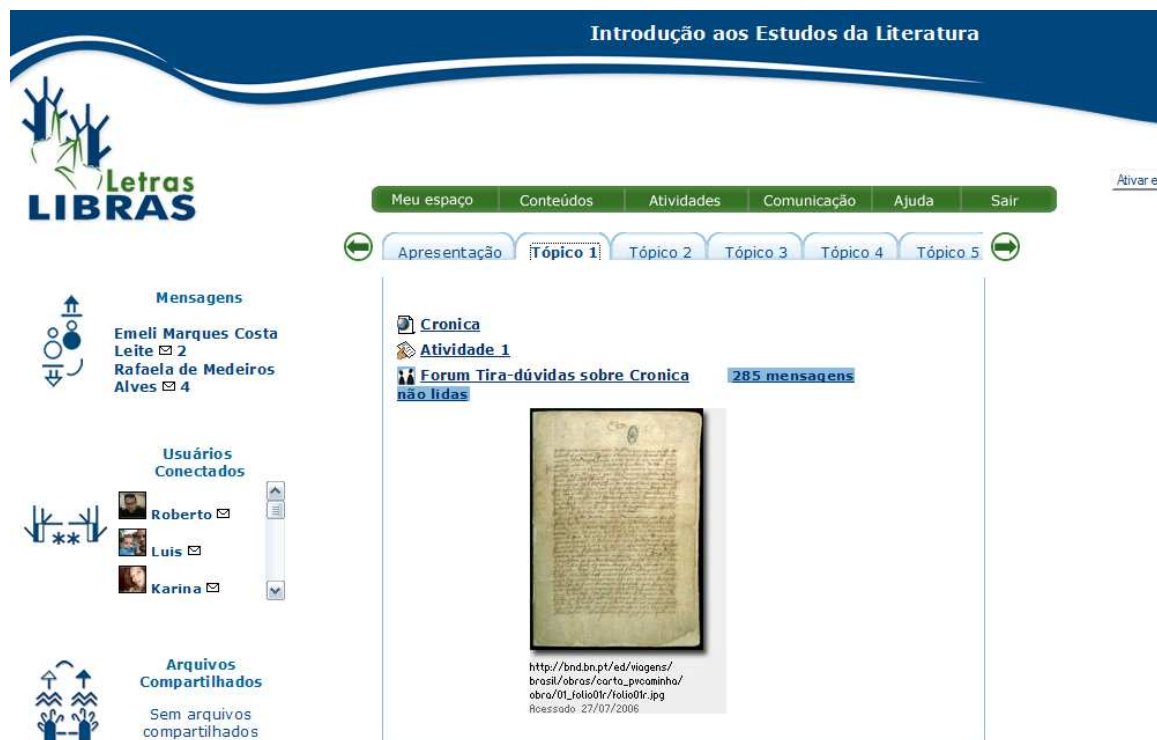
Introdução aos Estudos da Literatura

Letras
LIBRAS

Ativar e

Meu espaço | Conteúdos | Atividades | Comunicação | Ajuda | Sair

Apresentação | Tópico 1 | Tópico 2 | Tópico 3 | Tópico 4 | Tópico 5

Mensagens

Emeli Marques Costa Leite ✉ 2
Rafaela de Medeiros Alves ✉ 4

Usuários Conectados

Roberto ✉
Luis ✉
Karina ✉

Arquivos Compartilhados

Sem arquivos compartilhados

Cronica
Atividade 1
Forum Tira-dúvidas sobre Cronica 285 mensagens não lidas

http://bnd.bn.pt/ed/viagens/brasil/obras/carta_pvcaminha/obra/01_folio01r/folio01r.jpg
Acessado 27/07/2006